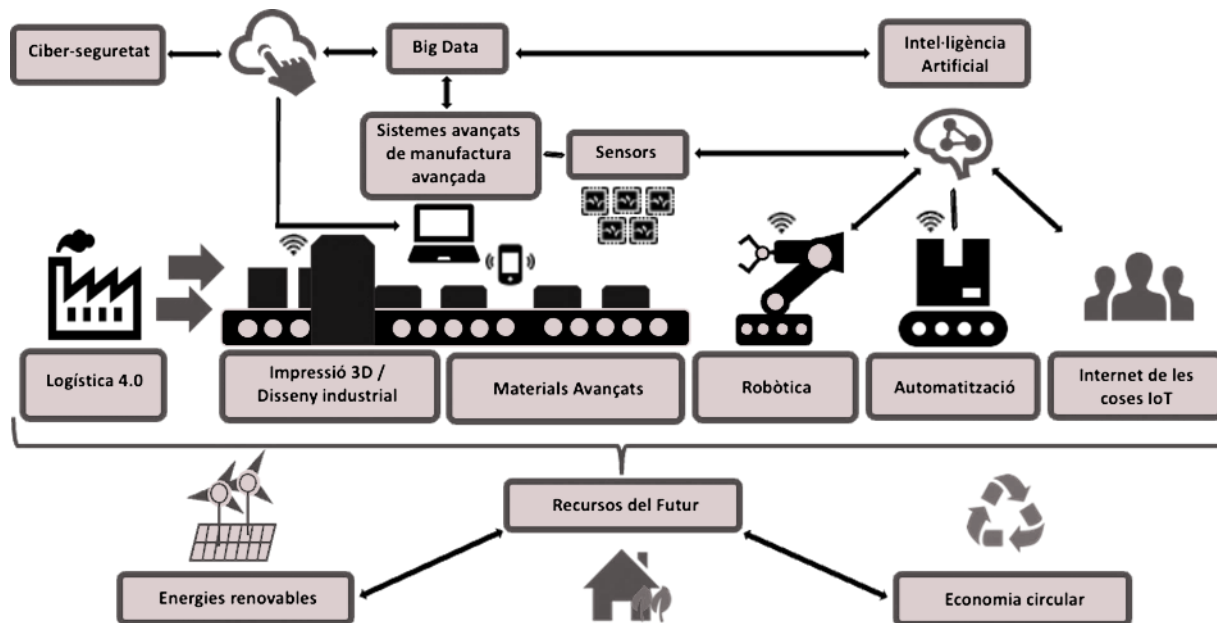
Ciber-seguretat

Big Data

Intel·ligència Artificial

Sistemes avançats de manufactura avançada

Sensors

Logística 4.0

Impressió 3D / Disseny industrial

Materials Avançats

Robòtica

Automatització

Internet de les coses IoT

Recursos del Futur

Energies renovables

Economia circular